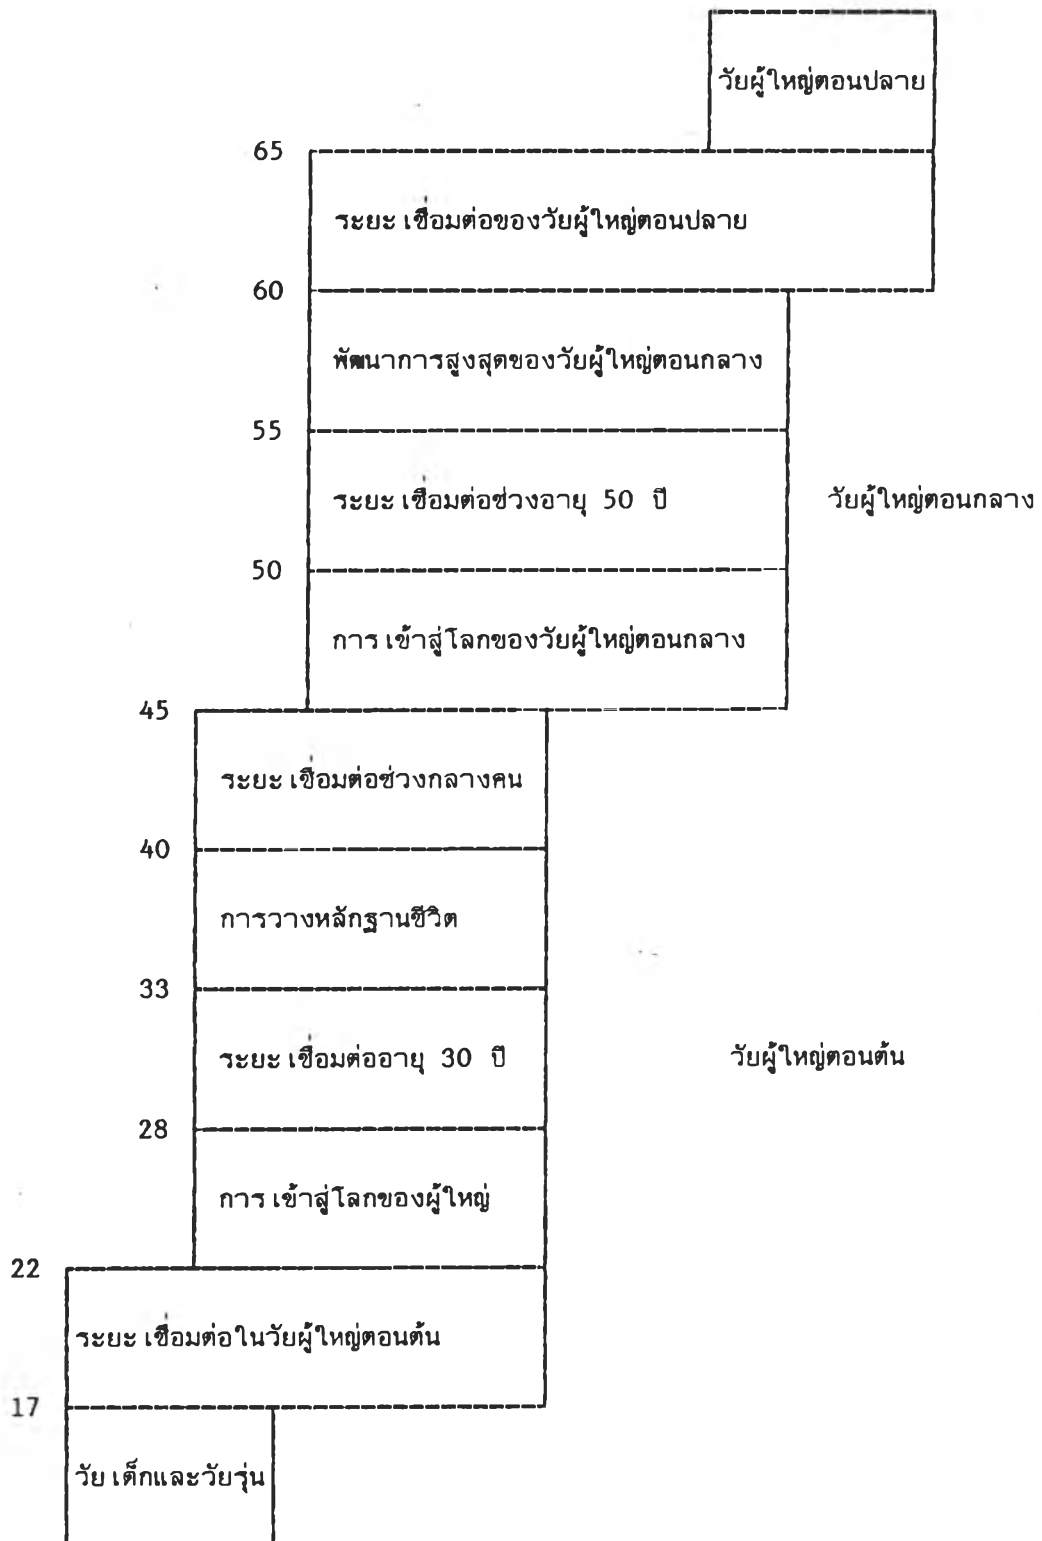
วัยผู้ใหญ่ตอนปลาย

65

ระยะ เชื่อมต่อของวัยผู้ใหญ่ตอนปลาย

60

พัฒนาการสูงสุดของวัยผู้ใหญ่ตอนกลาง

55

ระยะ เชื่อมต่อช่วงอายุ 50 ปี

วัยผู้ใหญ่ตอนกลาง

50

การ เข้าสู่โลกของวัยผู้ใหญ่ตอนกลาง

45

ระยะ เชื่อมต่อช่วงกลางคน

40

การวางหลักฐานชีวิต

33

ระยะ เชื่อมต่ออายุ 30 ปี

วัยผู้ใหญ่ตอนต้น

28

การ เข้าสู่โลกของผู้ใหญ่

22

ระยะ เชื่อมต่อในวัยผู้ใหญ่ตอนต้น

17

วัย เด็กและวัยรุ่น